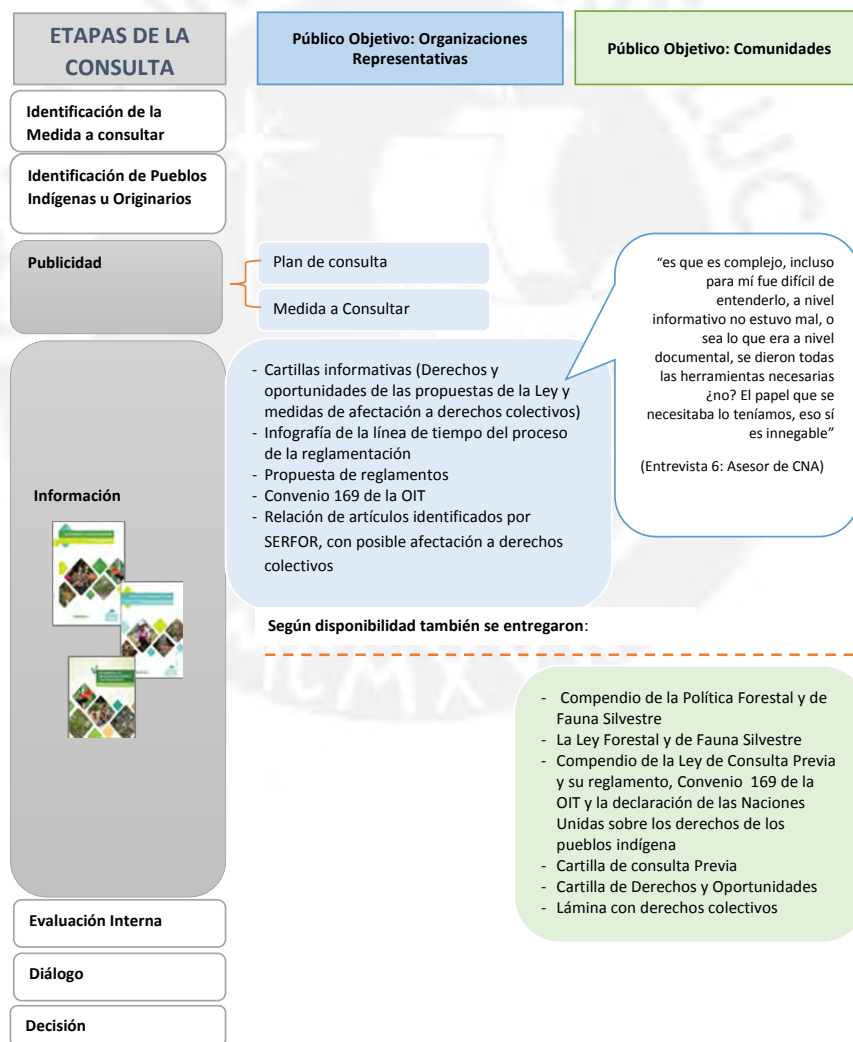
ETAPAS DE LA CONSULTA

Público Objetivo: Organizaciones Representativas

Público Objetivo: Comunidades

Identificación de la Medida a consultar

Identificación de Pueblos Indígenas u Originarios

Publicidad

Plan de consulta

Medida a Consultar

“es que es complejo, incluso para mí fue difícil de entenderlo, a nivel informativo no estuvo mal, o sea lo que era a nivel documental, se dieron todas las herramientas necesarias ¿no? El papel que se necesitaba lo teníamos, eso sí es innegable”

(Entrevista 6: Asesor de CNA)

Información

- Cartillas informativas (Derechos y oportunidades de las propuestas de la Ley y medidas de afectación a derechos colectivos)
- Infografía de la línea de tiempo del proceso de la reglamentación
- Propuesta de reglamentos
- Convenio 169 de la OIT
- Relación de artículos identificados por SERFOR, con posible afectación a derechos colectivos

Según disponibilidad también se entregaron:

- Compendio de la Política Forestal y de Fauna Silvestre
- La Ley Forestal y de Fauna Silvestre
- Compendio de la Ley de Consulta Previa y su reglamento, Convenio 169 de la OIT y la declaración de las Naciones Unidas sobre los derechos de los pueblos indígena
- Cartilla de consulta Previa
- Cartilla de Derechos y Oportunidades
- Lámina con derechos colectivos

Evaluación Interna

Diálogo

Decisión